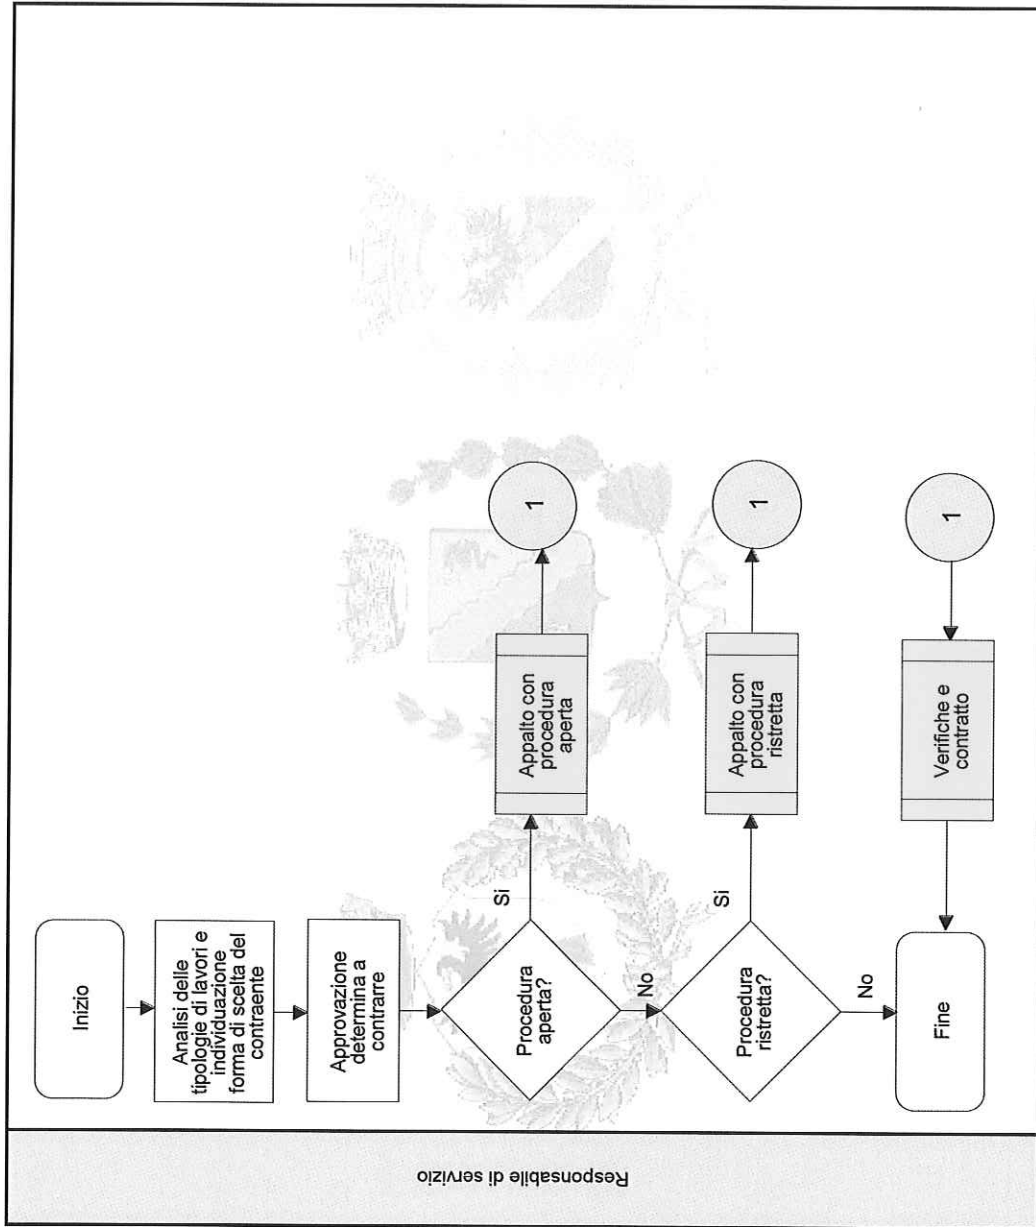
Responsabile di servizio

Inizio

Analisi delle tipologie di lavori e individuazione forma di scelta del contraente

Approvazione determina a contrarre

Procedura aperta?

Si

Appalto con procedura aperta

1

No

Procedura ristretta?

Si

Appalto con procedura ristretta

1

No

Fine

Verifiche e contratto

1